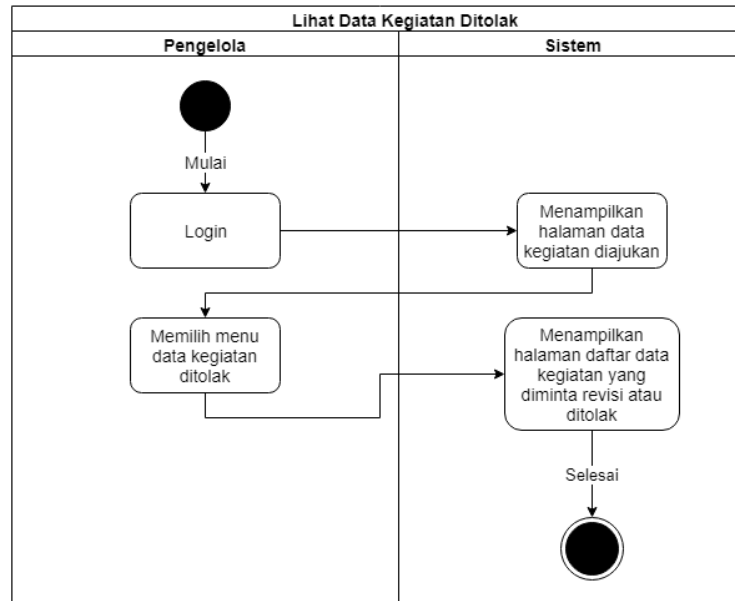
Lihat Data Kegiatan Ditolak

Pengelola

Sistem

Mulai

Login

Menampilkan halaman data kegiatan diajukan

Memilih menu data kegiatan ditolak

Menampilkan halaman daftar data kegiatan yang diminta revisi atau ditolak

Selesai